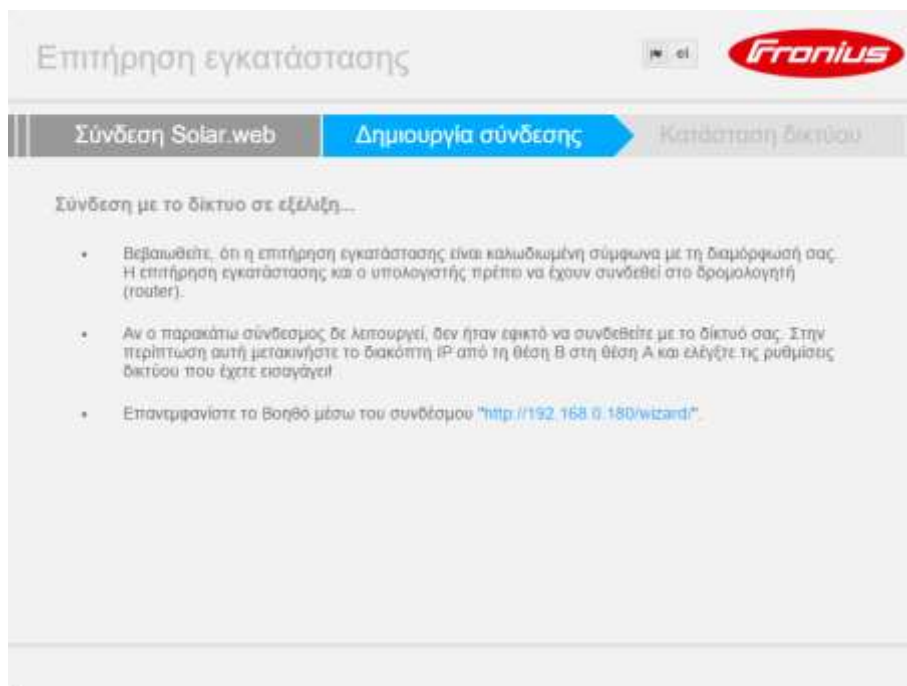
Επιτήρηση εγκατάστασης

el

Fronius

Σύνδεση Solar.web

Δημιουργία σύνδεσης

Κατάσταση δικτύου

Σύνδεση με το δίκτυο σε εξέλιξη...

• Βεβαιωθείτε, ότι η επιτήρηση εγκατάστασης είναι καλωδιωμένη σύμφωνα με τη διαμόρφωσή σας. Η επιτήρηση εγκατάστασης και ο υπολογιστής πρέπει να έχουν συνδεθεί στο δρομολογητή (router).

• Αν ο παρακάτω σύνδεσμος δε λειτουργεί, δεν ήταν εφικτό να συνδεθείτε με το δίκτυό σας. Στην περίπτωση αυτή μετακινήστε το διακόπτη IP από τη θέση B στη θέση A και ελέγξτε τις ρυθμίσεις δικτύου που έχετε εισαγάγει!

• Επανεμφανίστε το Βοηθό μέσω του συνδέσμου "http://192.168.0.180/wizard/".